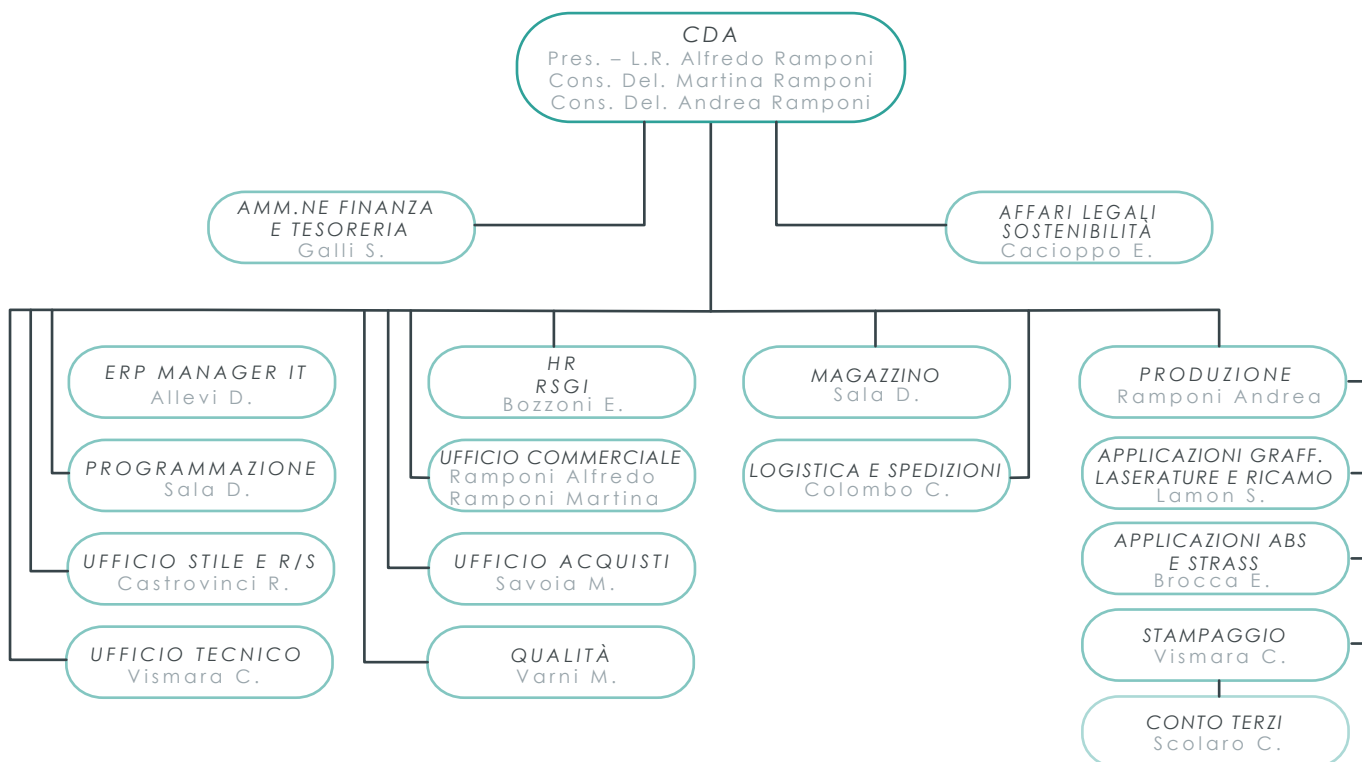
CDA
Pres. – L.R. Alfredo Ramponi
Cons. Del. Martina Ramponi
Cons. Del. Andrea Ramponi

AMM.NE FINANZA E TESORERIA
Galli S.

AFFARI LEGALI SOSTENIBILITÀ
Cacioppo E.

ERP MANAGER IT
Allevi D.

PROGRAMMAZIONE
Sala D.

UFFICIO STILE E R/S
Castrovinci R.

UFFICIO TECNICO
Vismara C.

HR
RSGI
Bozzoni E.

UFFICIO COMMERCIALE
Ramponi Alfredo
Ramponi Martina

UFFICIO ACQUISTI
Savoia M.

QUALITÀ
Varni M.

MAGAZZINO
Sala D.

LOGISTICA E SPEDIZIONI
Colombo C.

PRODUZIONE
Ramponi Andrea

APPLICAZIONI GRAFF. LASERATURE E RICAMO
Lamon S.

APPLICAZIONI ABS E STRASS
Brocca E.

STAMPAGGIO
Vismara C.

CONTO TERZI
Scolaro C.